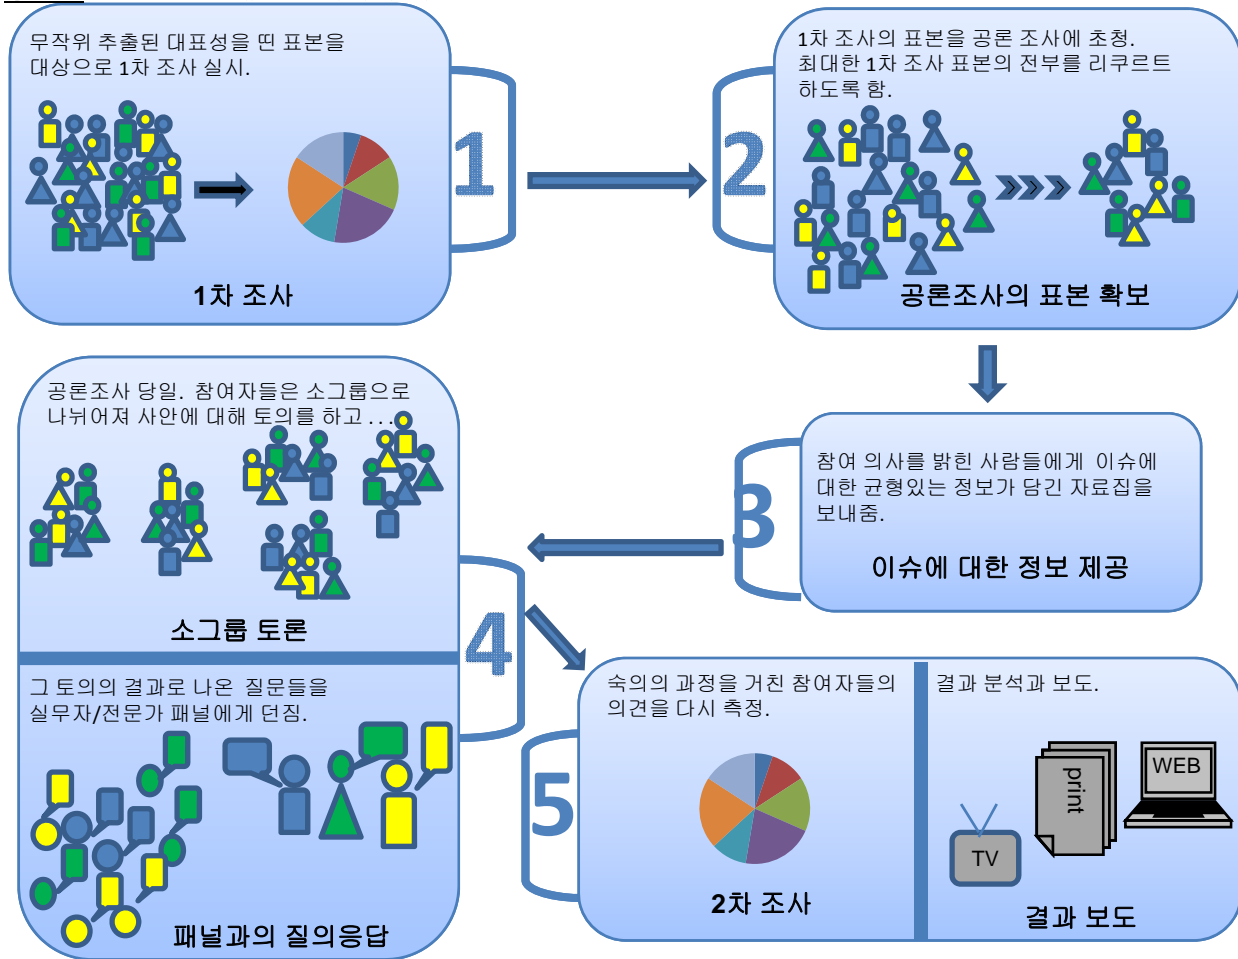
무작위 추출된 대표성을 띤 표본을 대상으로 1차 조사 실시.

1차 조사

1

1차 조사의 표본을 공론 조사에 초청. 최대한 1차 조사 표본의 전부를 리쿠르트 하도록 함.

2

공론조사의 표본 확보

참여 의사를 밝힌 사람들에게 이슈에 대한 균형있는 정보가 담긴 자료집을 보내줌.

3

이슈에 대한 정보 제공

공론조사 당일. 참여자들은 소그룹으로 나뉘어져 사안에 대해 토의를 하고...

소그룹 토론

4

그 토의의 결과로 나온 질문들을 실무자/전문가 패널에게 던짐.

패널과의 질의응답

5

숙의의 과정을 거친 참여자들의 의견을 다시 측정.

2차 조사

결과 분석과 보도.

print

WEB

TV

결과 보도